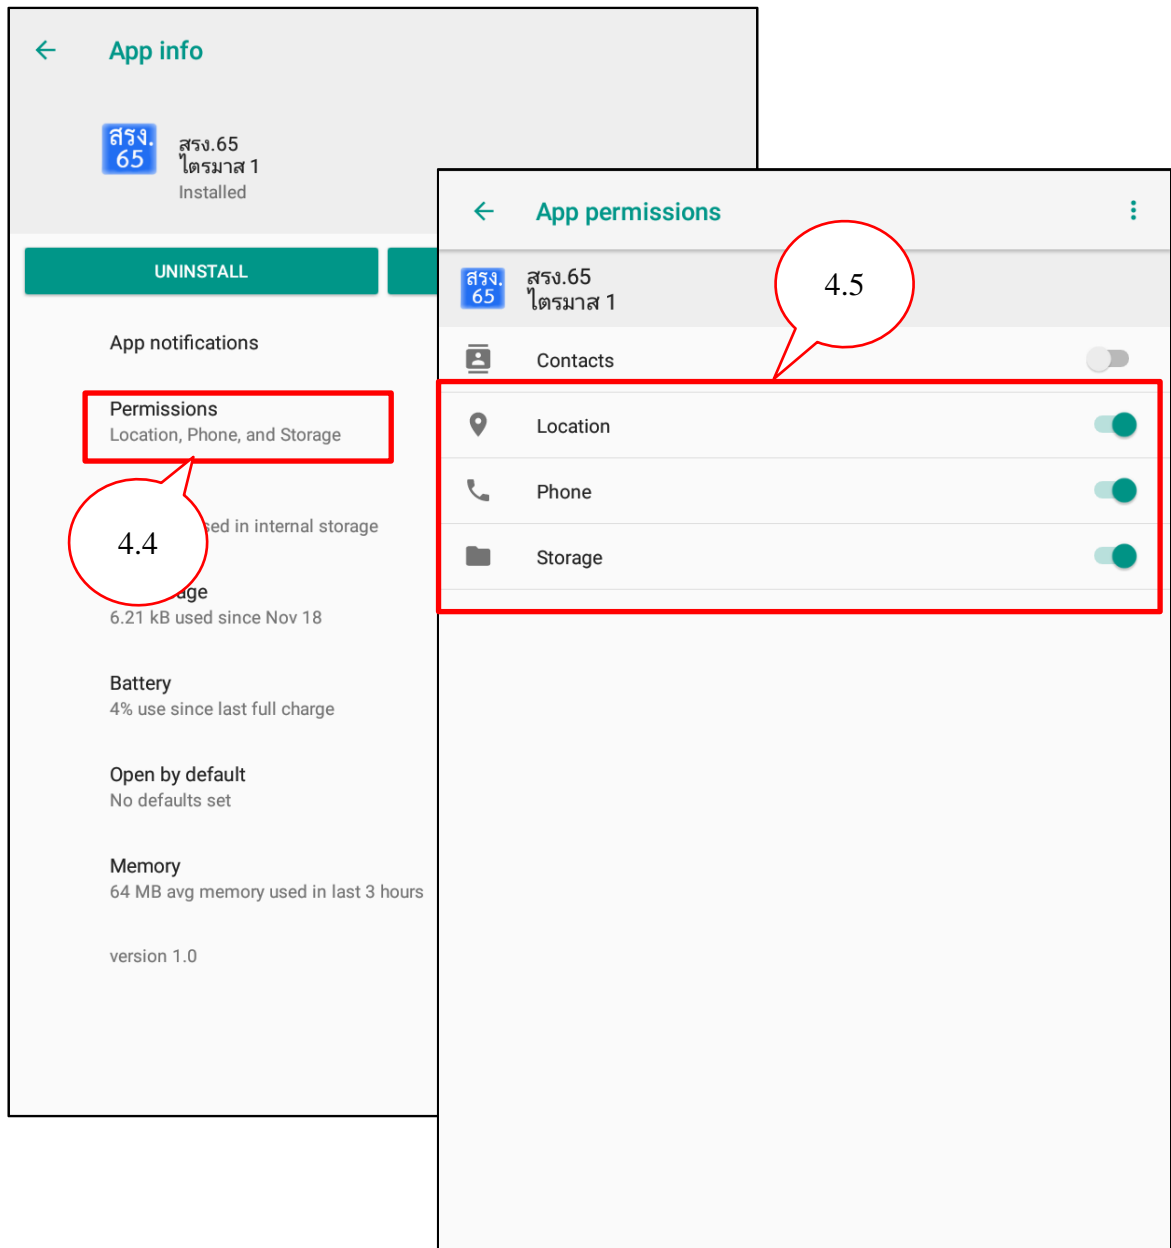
App info

สรง.
65

สรง.65
ไตรมาส 1
Installed

UNINSTALL

App notifications

Permissions
Location, Phone, and Storage

4.4

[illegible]sed in internal storage

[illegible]age
6.21 kB used since Nov 18

Battery
4% use since last full charge

Open by default
No defaults set

Memory
64 MB avg memory used in last 3 hours

version 1.0

App permissions

สรง.
65

สรง.65
ไตรมาส 1

4.5

Contacts

Location

Phone

Storage